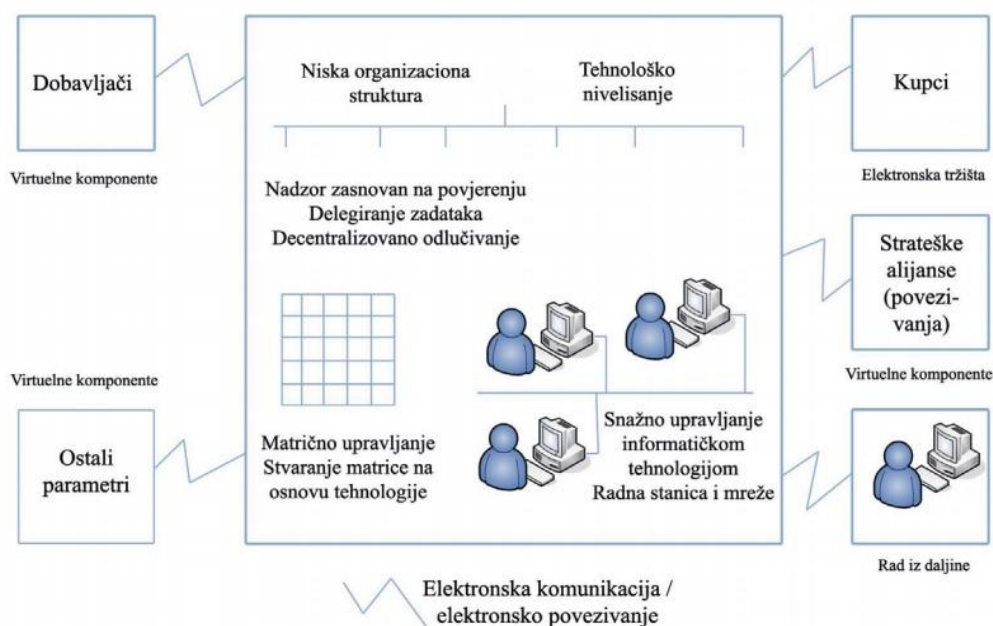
Dobavljači

Virtuelne komponente

Niska organizaciona struktura

Tehnološko nivelisanje

Kupci

Elektronska tržišta

Nadzor zasnovan na povjerenju
Delegiranje zadataka
Decentralizovano odlučivanje

Strateške alijanse (povezivanja)

Virtuelne komponente

Virtuelne komponente

Ostali parametri

Matrično upravljanje
Stvaranje matrice na osnovu tehnologije

Snažno upravljanje informatičkom tehnologijom
Radna stanica i mreže

Rad iz daljine

Elektronska komunikacija / elektronsko povezivanje